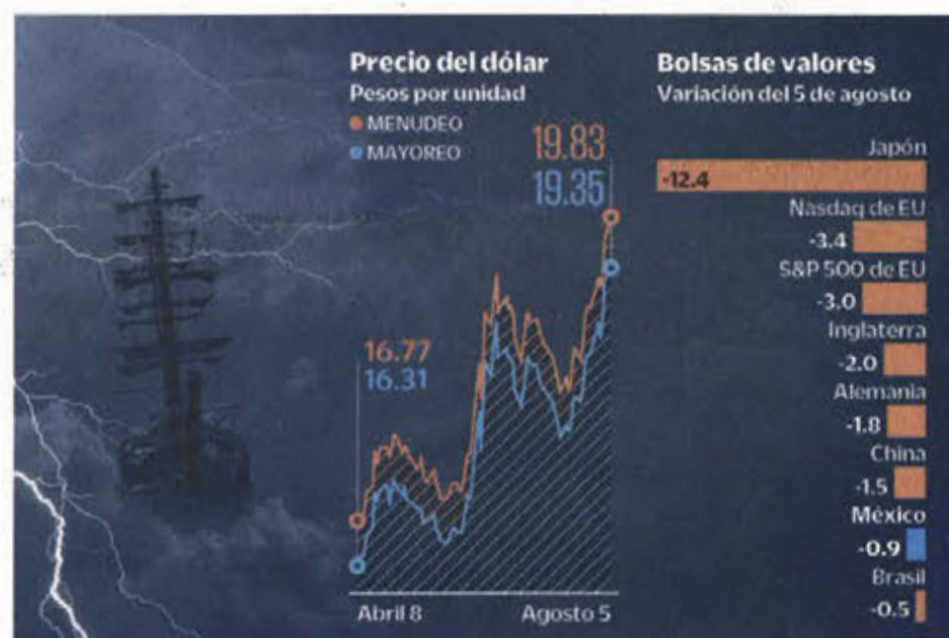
Precio del dólar
Pesos por unidad
MENUDEO
MAYOREO

19.83
19.35
16.77
16.31

Abril 8
Agosto 5

Bolsas de valores
Variación del 5 de agosto

Japón
-12.4
Nasdaq de EU
-3.4
S&P 500 de EU
-3.0
Inglaterra
-2.0
Alemania
-1.8
China
-1.5
México
-0.9
Brasil
-0.5